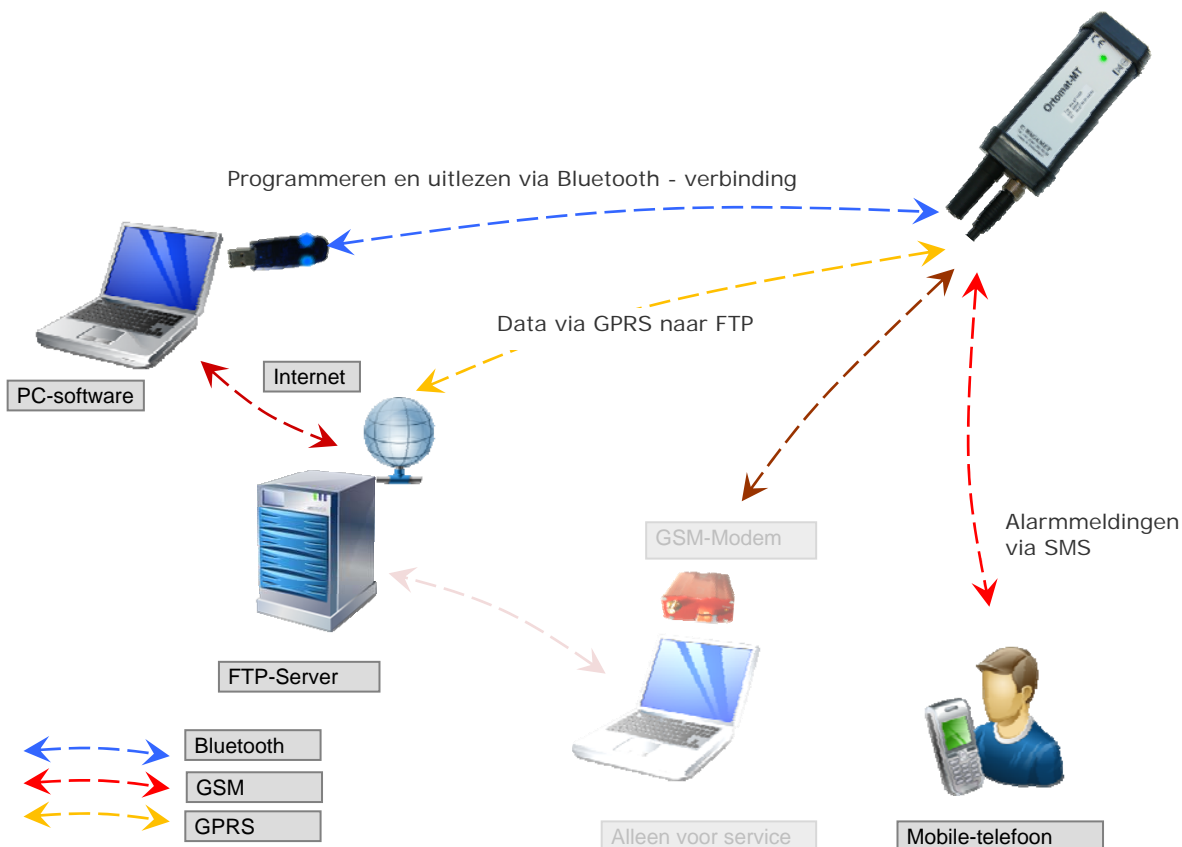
Orionat-MT

Programmeren en uitlezen via Bluetooth - verbinding

Data via GPRS naar FTP

PC-software

Internet

FTP-Server

GSM-Modem

Alarmmeldingen via SMS

Bluetooth

GSM

GPRS

Alleen voor service

Mobile-telefoon